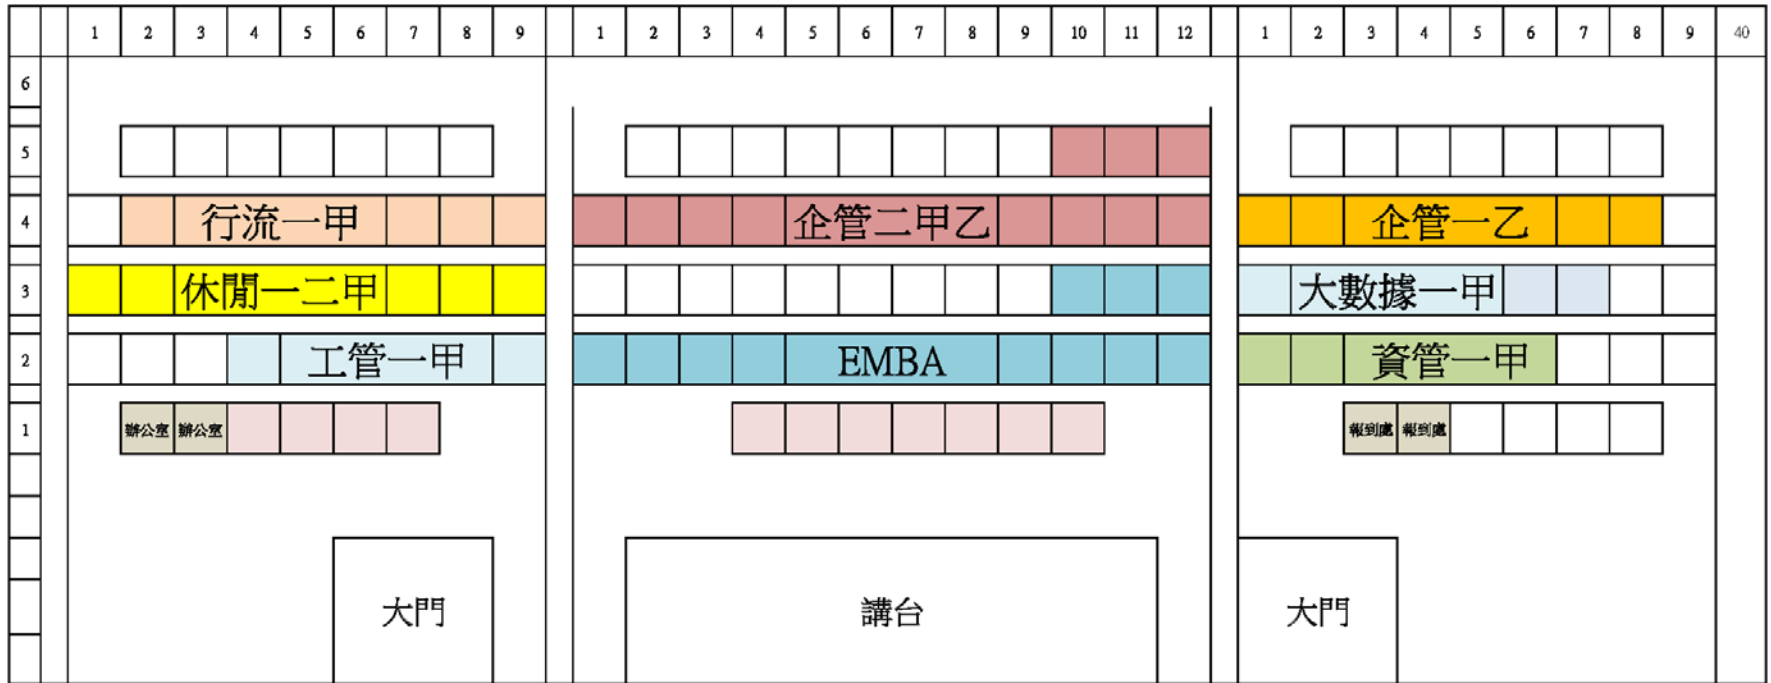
|  | 1 | 2 | 3 | 4 | 5 | 6 | 7 | 8 | 9 | 1 | 2 | 3 | 4 | 5 | 6 | 7 | 8 | 9 | 10 | 11 | 12 | 1 | 2 | 3 | 4 | 5 | 6 | 7 | 8 | 9 | 40 |
|---|---|---|---|---|---|---|---|---|---|---|---|---|---|---|---|---|---|---|---|---|---|---|---|---|---|---|---|---|---|---|---|
| 6 | | | | | | | | | | | | | | | | | | | | | | | | | | | | | | | |
| 5 | | | | | | | | | | | | | | | | | | | | | | | | | | | | | | | |
| 4 | | | 行流一甲 | | | | | | | | | | | 企管二甲乙 | | | | | | | | | | 企管一乙 | | | | | | | |
| 3 | | | 休閒一二甲 | | | | | | | | | | | | | | | | | | | | 大數據一甲 | | | | | | | | |
| 2 | | | | | 工管一甲 | | | | | | | | | EMBA | | | | | | | | | | 資管一甲 | | | | | | | |
| 1 | | 辦公室 | 辦公室 | | | | | | | | | | | | | | | | | | | | | 報到處 | 報到處 | | | | | | |

大門

講台

大門